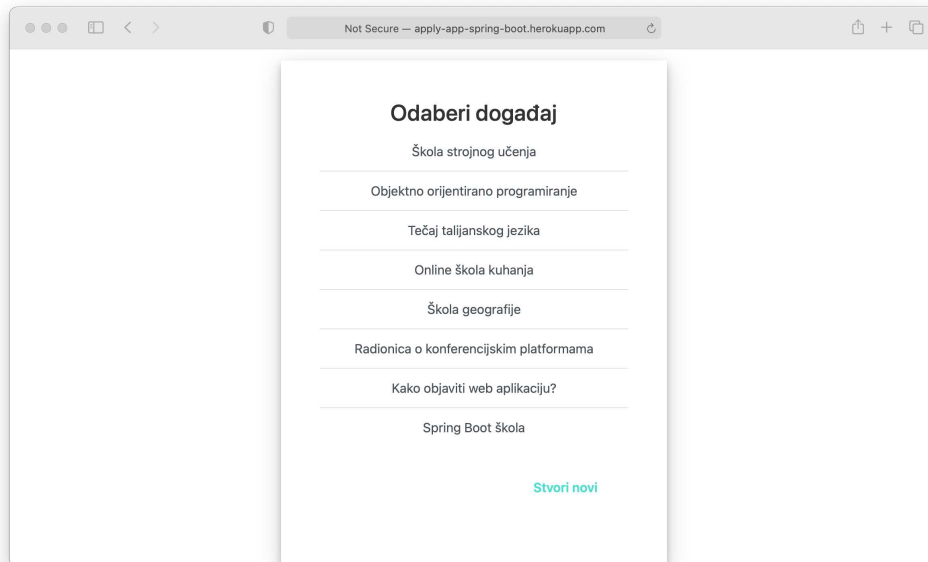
Not Secure — apply-app-spring-boot.herokuapp.com

Odaberi događaj

Škola strojnog učenja

Objektno orijentirano programiranje

Tečaj talijanskog jezika

Online škola kuhanja

Škola geografije

Radionica o konferencijskim platformama

Kako objaviti web aplikaciju?

Spring Boot škola

Stvori novi